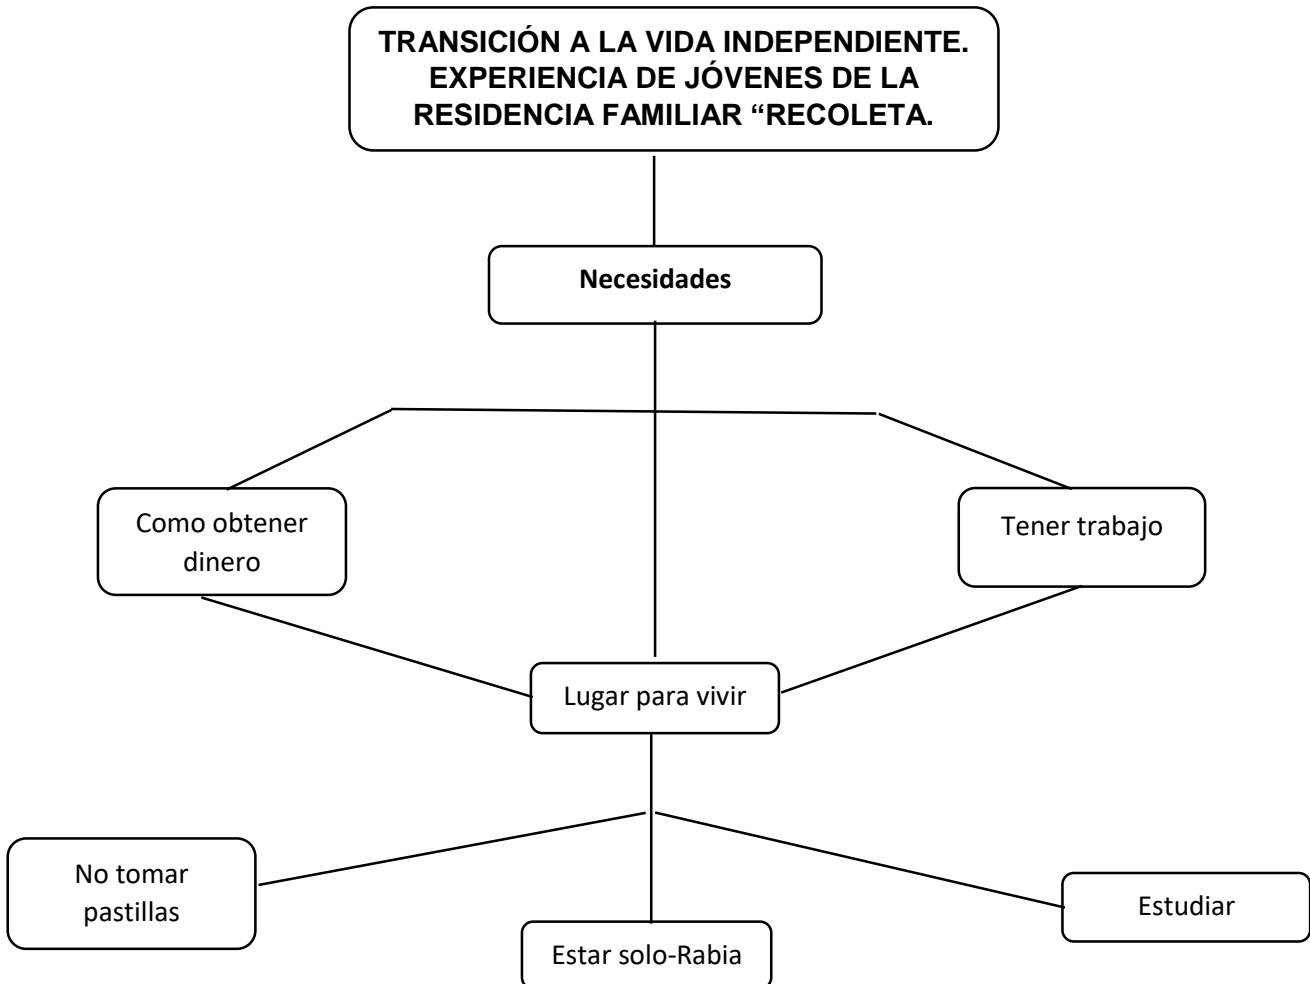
TRANSICIÓN A LA VIDA INDEPENDIENTE. EXPERIENCIA DE JÓVENES DE LA RESIDENCIA FAMILIAR “RECOLETA.

Necesidades

Como obtener dinero

Tener trabajo

Lugar para vivir

No tomar pastillas

Estar solo-Rabia

Estudiar